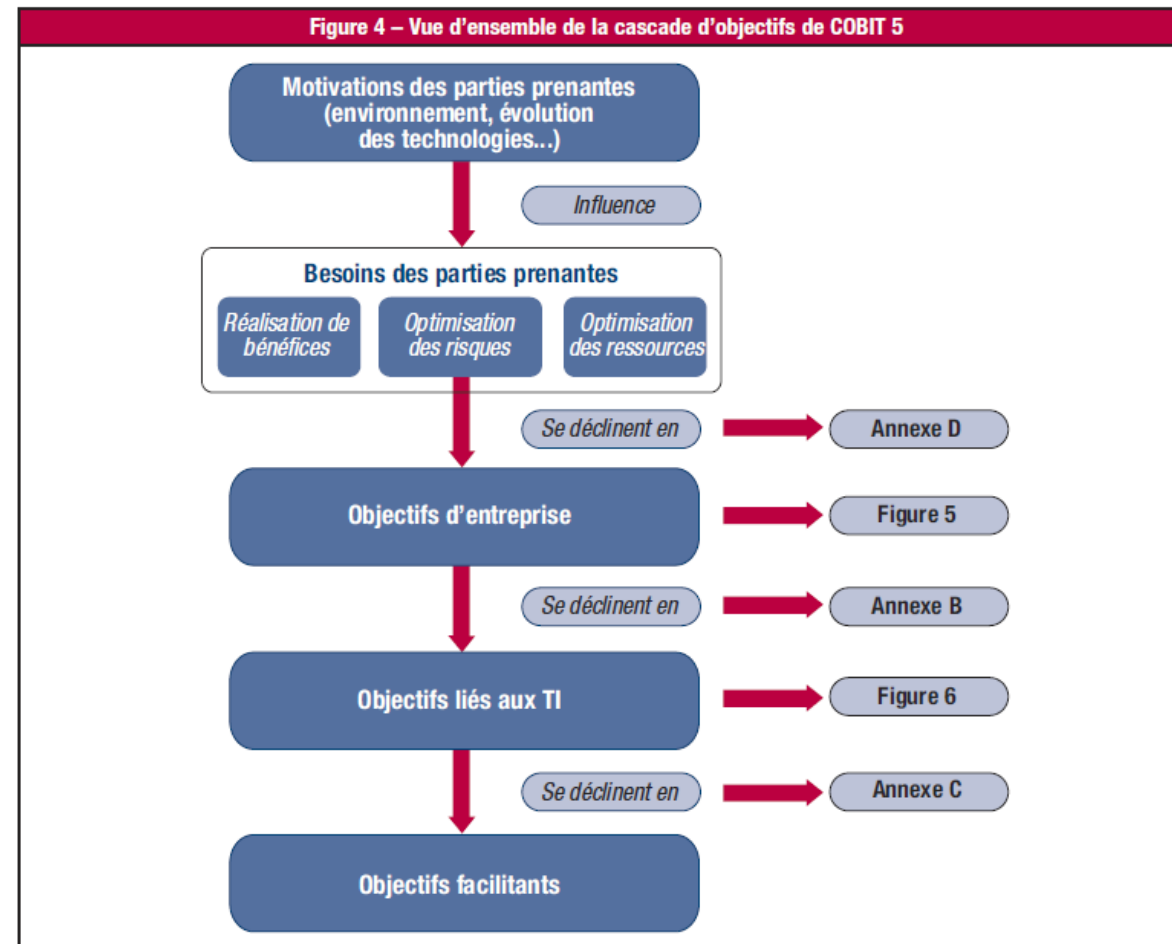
Figure 4 – Vue d'ensemble de la cascade d'objectifs de COBIT 5

Motivations des parties prenantes (environnement, évolution des technologies...)

Influence

Besoins des parties prenantes

Réalisation de bénéfices

Optimisation des risques

Optimisation des ressources

Se déclinent en

Annexe D

Objectifs d'entreprise

Figure 5

Se déclinent en

Annexe B

Objectifs liés aux TI

Figure 6

Se déclinent en

Annexe C

Objectifs facilitants